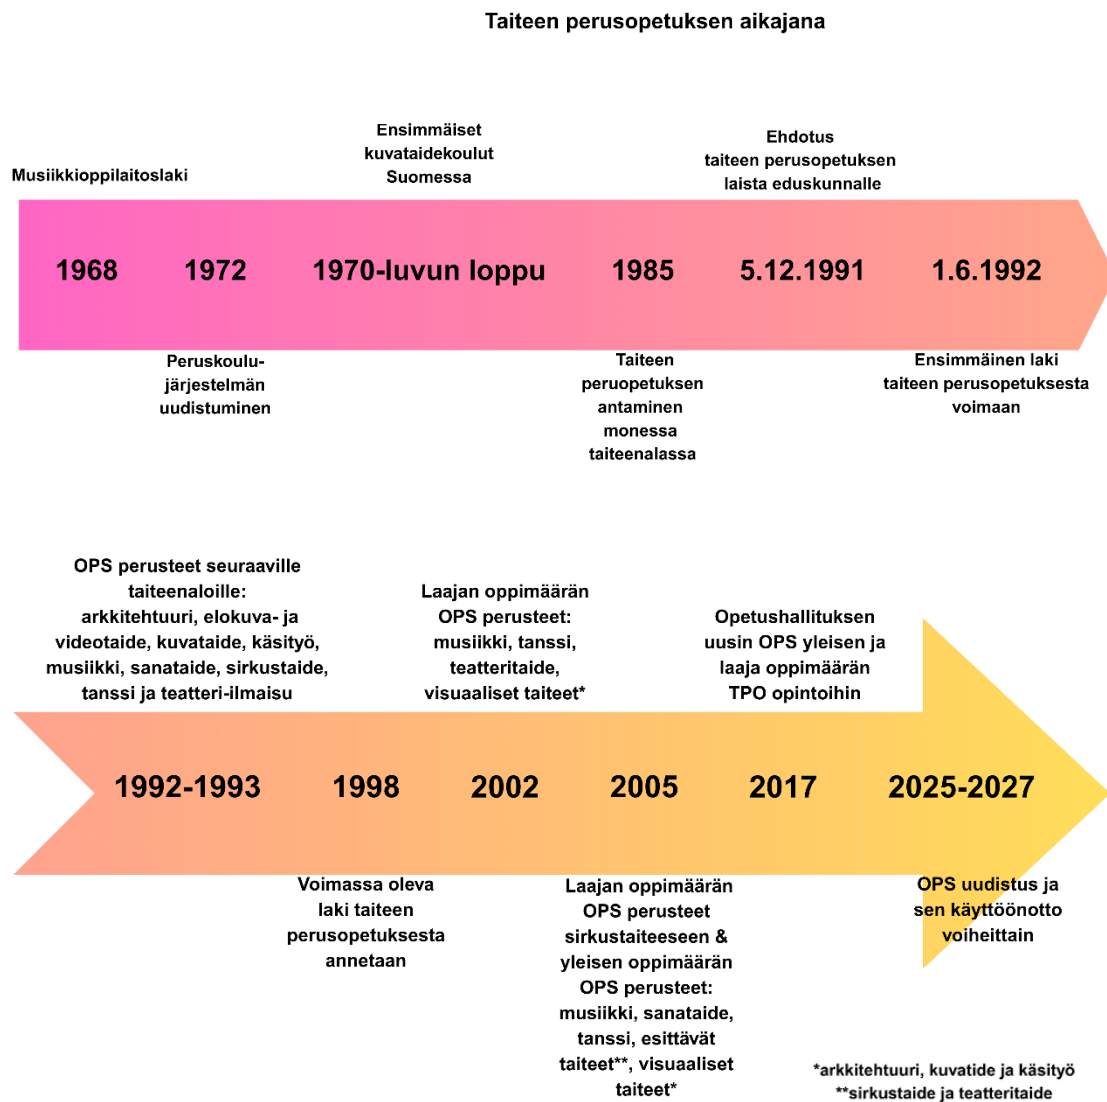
Taiteen perusopetuksen aikajana

Musiikkioppilaitoslaki

Ensimmäiset kuvataidekoulut Suomessa

Ehdotus taiteen perusopetuksen laista eduskunnalle

1968 1972 1970-luvun loppu 1985 5.12.1991 1.6.1992

Peruskoulujärjestelmän uudistuminen

Taiteen peruopetuksen antaminen monessa taiteenalassa

Ensimmäinen laki taiteen perusopetuksesta voimaan

OPS perusteet seuraaville taiteenaloille: arkkitehtuuri, elokuva- ja videotaide, kuvataide, käsityö, musiikki, sanataide, sirkustaide, tanssi ja teatteri-ilmaisu

Laajan oppimäärän OPS perusteet: musiikki, tanssi, teatteritaide, visuaaliset taiteet*

Opetushallituksen uusin OPS yleisen ja laaja oppimäärän TPO opintoihin

1992-1993 1998 2002 2005 2017 2025-2027

Voimassa oleva laki taiteen perusopetuksesta annetaan

Laajan oppimäärän OPS perusteet sirkustaiteeseen & yleisen oppimäärän OPS perusteet: musiikki, sanataide, tanssi, esittävät taiteet**, visuaaliset taiteet*

OPS uudistus ja sen käyttöönotto voiheittain

*arkkitehtuuri, kuvatide ja käsityö
**sirkustaide ja teatteritaide